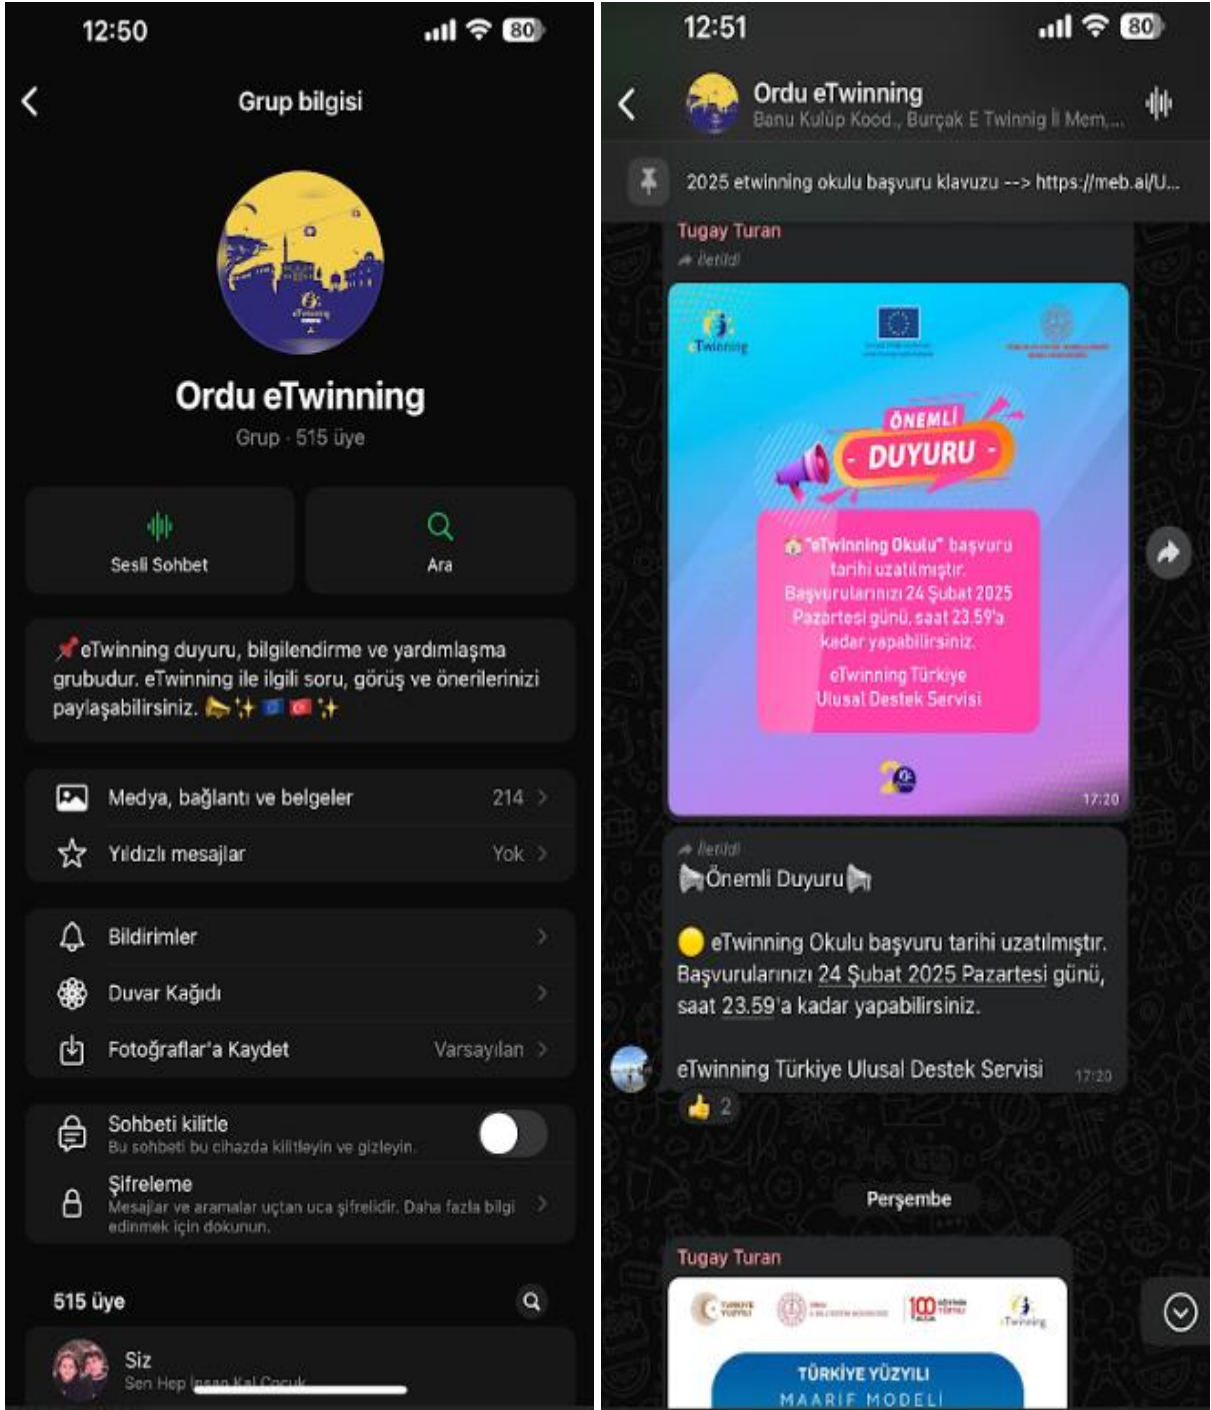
12:50

80

Grup bilgisi

Ordu eTwinning

Grup · 515 üye

Sesli Sohbet

Ara

📌eTwinning duyuru, bilgilendirme ve yardımlaşma grubudur. eTwinning ile ilgili soru, görüş ve önerilerinizi paylaşabilirsiniz. 📣✨🇪🇺🇹🇷✨

Medya, bağlantı ve belgeler 214

Yıldızlı mesajlar Yok

Bildirimler

Duvar Kağıdı

Fotoğraflar'a Kaydet Varsayılan

Sohbeti kilitle
Bu sohbeti bu cihazda kilitleyin ve gizleyin.

Şifreleme
Mesajlar ve aramalar uçtan uca şifrelidir. Daha fazla bilgi edinmek için dokunun.

515 üye

Siz
Sen Hep İnsan Kal Çocuk

12:51

80

Ordu eTwinning
Banu Kulüp Kood., Burçak E Twinnig İl Mem,...

2025 etwinning okulu başvuru klavuzu --> https://meb.ai/U...

Tugay Turan
İletildi

eTwinning

ÖNEMLİ
DUYURU

"eTwinning Okulu" başvuru tarihi uzatılmıştır. Başvurularınızı 24 Şubat 2025 Pazartesi günü, saat 23.59'a kadar yapabilirsiniz.

eTwinning Türkiye Ulusal Destek Servisi

17:20

İletildi
📣Önemli Duyuru📣

🟡 eTwinning Okulu başvuru tarihi uzatılmıştır. Başvurularınızı 24 Şubat 2025 Pazartesi günü, saat 23.59'a kadar yapabilirsiniz.

eTwinning Türkiye Ulusal Destek Servisi 17:20

👍 2

Perşembe

Tugay Turan

eTwinning

TÜRKİYE YÜZYILI
MAARİF MODELİ